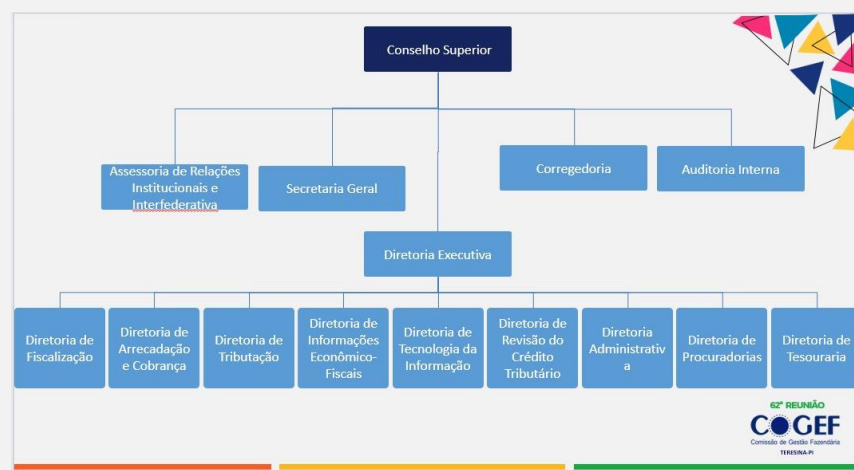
Conselho Superior

Assessoria de Relações Institucionais e Interfederativa

Secretaria Geral

Corregedoria

Auditoria Interna

Diretoria Executiva

Diretoria de Fiscalização

Diretoria de Arrecadação e Cobrança

Diretoria de Tributação

Diretoria de Informações Econômico-Fiscais

Diretoria de Tecnologia da Informação

Diretoria de Revisão do Crédito Tributário

Diretoria Administrativa

Diretoria de Procuradorias

Diretoria de Tesouraria

62ª REUNIÃO
COGEF
Comissão de Gestão Fazendária
TERESINA-PI